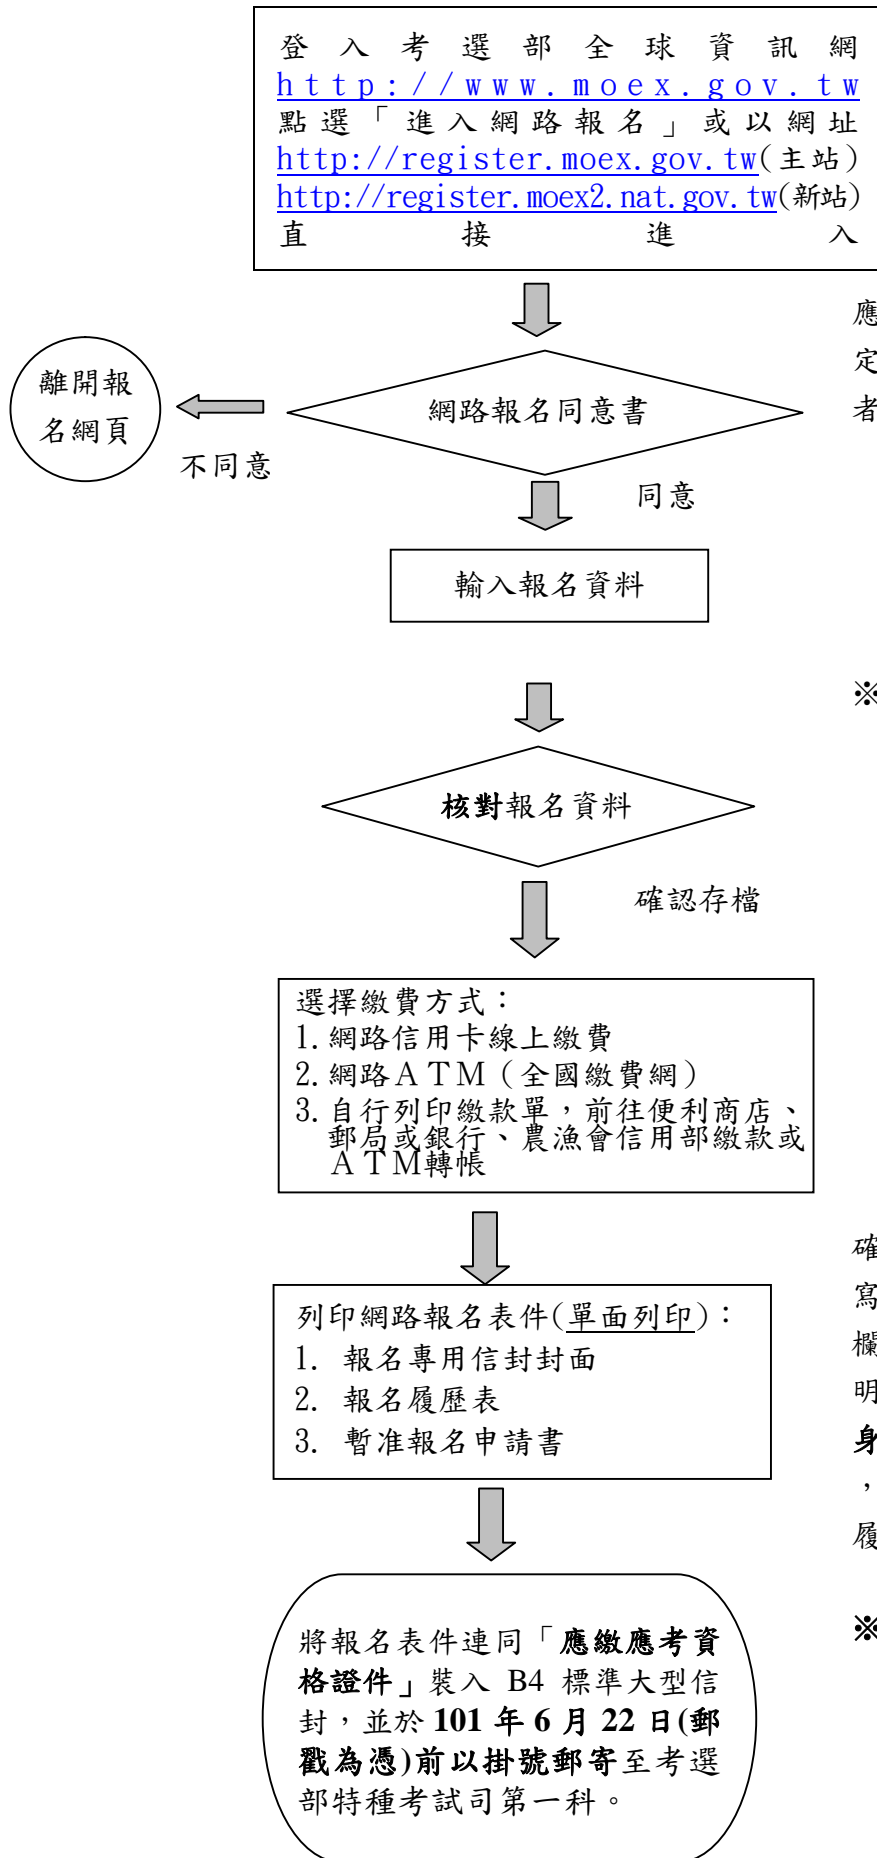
登入考選部全球資訊網 http://www.moex.gov.tw 點選「進入網路報名」或以網址 http://register.moex.gov.tw(主站) http://register.moex2.nat.gov.tw(新站) 直接進入

應
定
者

離開報名網頁

不同意

網路報名同意書

同意

輸入報名資料

※

核對報名資料

確認存檔

選擇繳費方式：
1. 網路信用卡線上繳費
2. 網路ATM（全國繳費網）
3. 自行列印繳款單，前往便利商店、郵局或銀行、農漁會信用部繳款或ATM轉帳

確
寫
欄
明
身
，
履

列印網路報名表件(單面列印)：
1. 報名專用信封封面
2. 報名履歷表
3. 暫准報名申請書

※

將報名表件連同「應繳應考資格證件」裝入 B4 標準大型信封，並於 101 年 6 月 22 日(郵戳為憑)前以掛號郵寄至考選部特種考試司第一科。